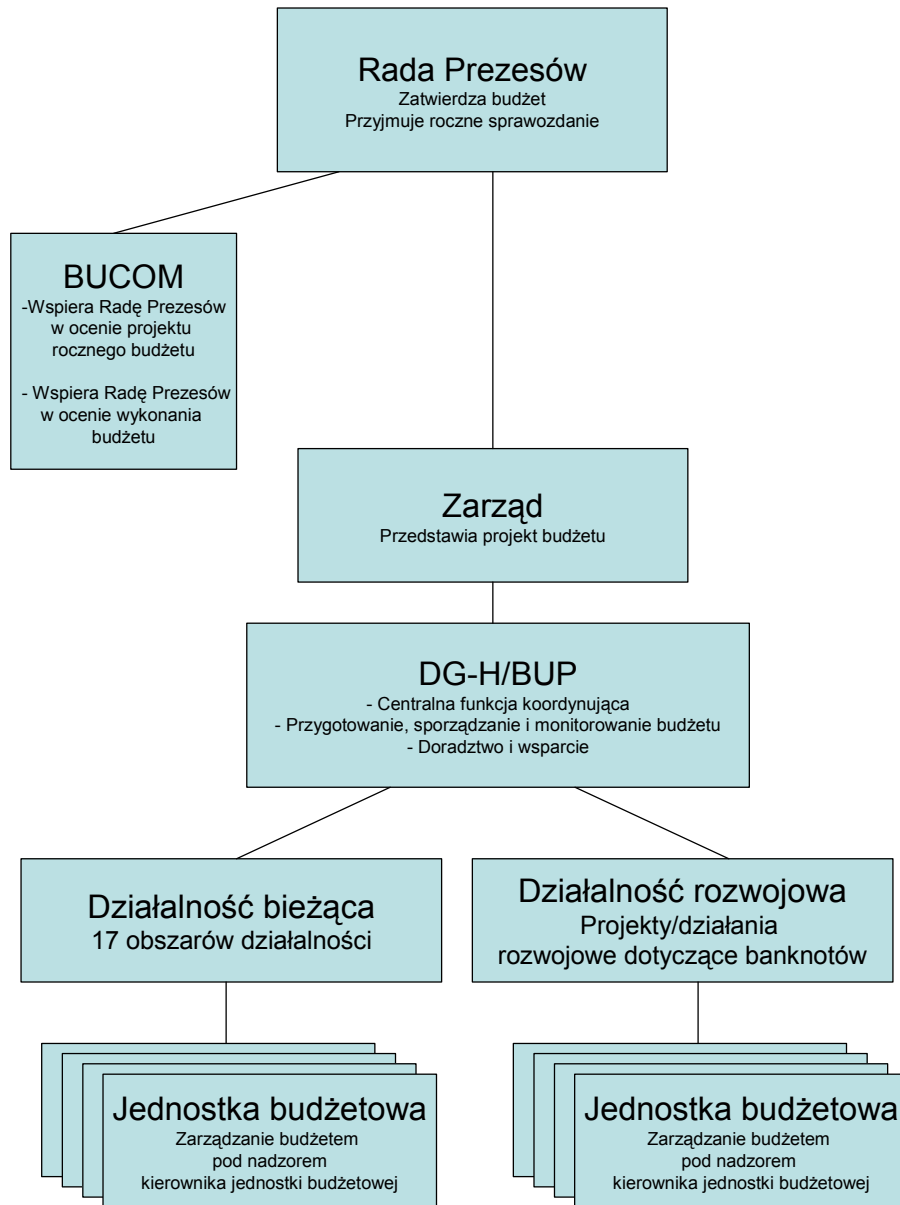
Rada Prezesów
Zatwierdza budżet
Przyjmuje roczne sprawozdanie

BUCOM
-Wspiera Radę Prezesów w ocenie projektu rocznego budżetu

- Wspiera Radę Prezesów w ocenie wykonania budżetu

Zarząd
Przedstawia projekt budżetu

DG-H/BUP
- Centralna funkcja koordynująca
- Przygotowanie, sporządzanie i monitorowanie budżetu
- Doradztwo i wsparcie

Działalność bieżąca
17 obszarów działalności

Działalność rozwojowa
Projekty/działania rozwojowe dotyczące banknotów

Jednostka budżetowa
Zarządzanie budżetem pod nadzorem kierownika jednostki budżetowej

Jednostka budżetowa
Zarządzanie budżetem pod nadzorem kierownika jednostki budżetowej